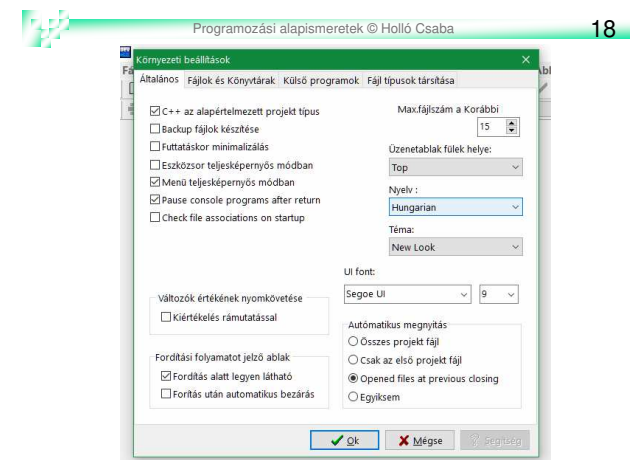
Programozási alapismeretek © Holló Csaba

18

Környezeti beállítások

Általános | Fájlok és Könyvtárak | Külső programok | Fájl típusok társítása

☑ C++ az alapértelmezett projekt típus
☐ Backup fájlok készítése
☐ Futtatáskor minimalizálás
☐ Eszközsor teljesképernyős módban
☑ Menü teljesképernyős módban
☑ Pause console programs after return
☐ Check file associations on startup

Max.fájlszám a Korábbi
15

Üzenetablak fülek helye:
Top

Nyelv :
Hungarian

Téma:
New Look

UI font:
Segoe UI
9

Változók értékének nyomkövetése
☐ Kiértékelés rámutatással

Automatikus megnyitás
○ Összes projekt fájl
○ Csak az első projekt fájl
◉ Opened files at previous closing
○ Egyiksem

Fordítási folyamatot jelző ablak
☑ Fordítás alatt legyen látható
☐ Forítás után automatikus bezárás

Ok
Mégse
Segítség